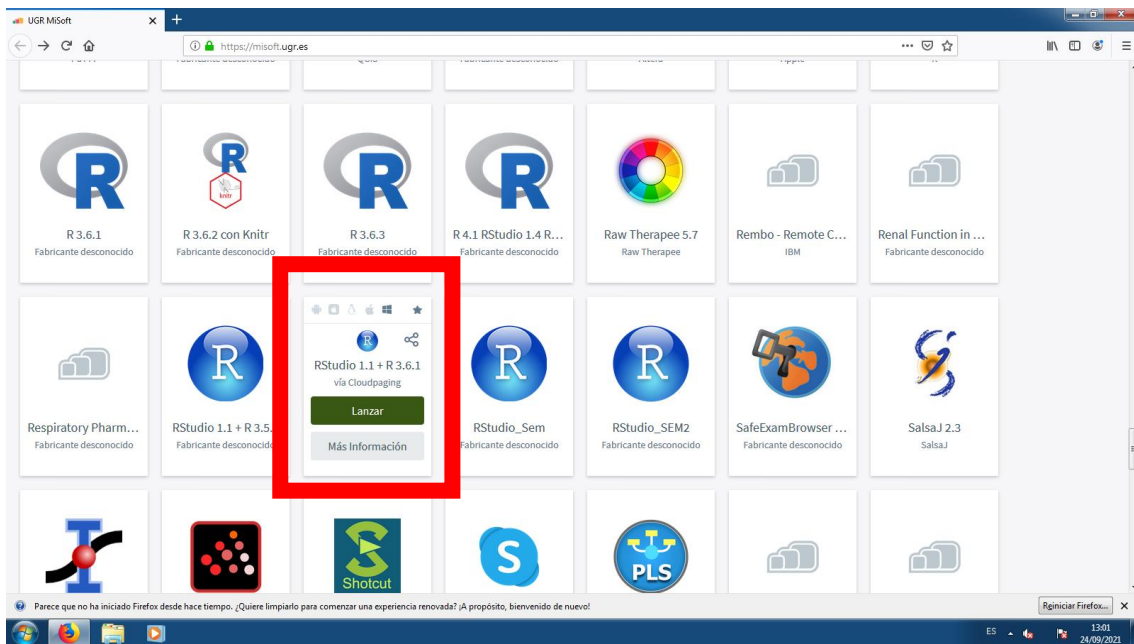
UGR MiSoft

https://misoft.ugr.es

R 3.6.1
Fabricante desconocido

kntr

R 3.6.2 con Knitr
Fabricante desconocido

R 3.6.3
Fabricante desconocido

R 4.1 RStudio 1.4 R...
Fabricante desconocido

Raw Therapee 5.7
Raw Therapee

Rembo - Remote C...
IBM

Renal Function in ...
Fabricante desconocido

Respiratory Pharm...
Fabricante desconocido

RStudio 1.1 + R 3.5.
Fabricante desconocido

RStudio 1.1 + R 3.6.1
vía Cloudpaging

Lanzar

Más Información

RStudio_Sem
Fabricante desconocido

RStudio_SEM2
Fabricante desconocido

SafeExamBrowser ...
Fabricante desconocido

SalsaJ 2.3
SalsaJ

Shotcut

PLS

Parece que no ha iniciado Firefox desde hace tiempo. ¿Quiere limpiarlo para comenzar una experiencia renovada? ¡A propósito, bienvenido de nuevo!

Reiniciar Firefox...

ES

13:01
24/09/2021